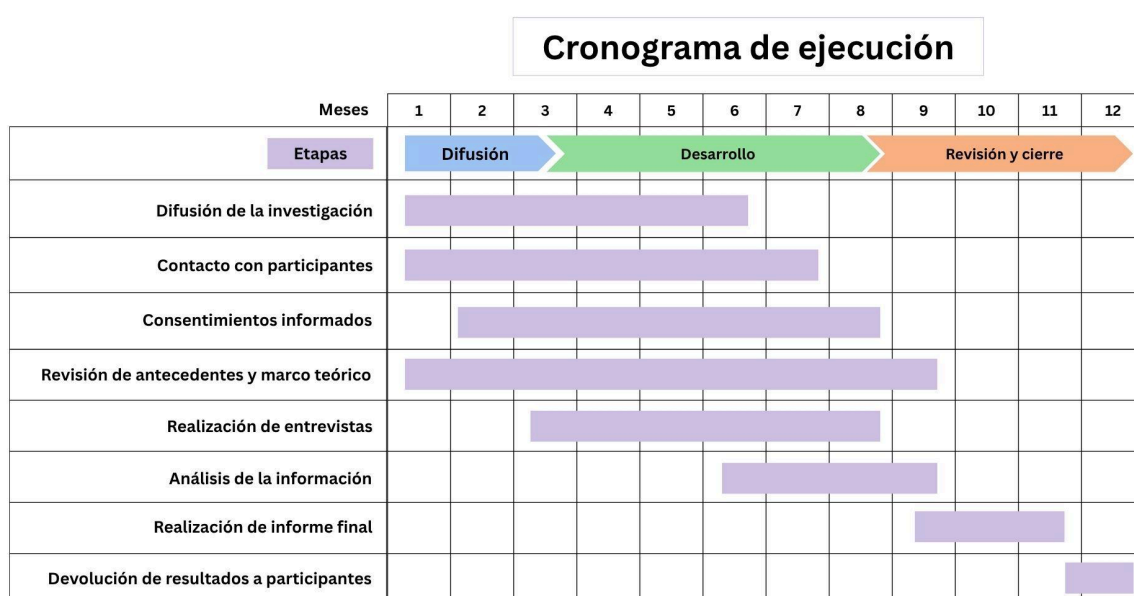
Cronograma de ejecución

| Meses | 1 | 2 | 3 | 4 | 5 | 6 | 7 | 8 | 9 | 10 | 11 | 12 |
|---|---|---|---|---|---|---|---|---|---|---|---|---|
| Etapas | Difusión | | Desarrollo | | | | | | Revisión y cierre | | | |
| Difusión de la investigación | | | | | | | | | | | | |
| Contacto con participantes | | | | | | | | | | | | |
| Consentimientos informados | | | | | | | | | | | | |
| Revisión de antecedentes y marco teórico | | | | | | | | | | | | |
| Realización de entrevistas | | | | | | | | | | | | |
| Análisis de la información | | | | | | | | | | | | |
| Realización de informe final | | | | | | | | | | | | |
| Devolución de resultados a participantes | | | | | | | | | | | | |